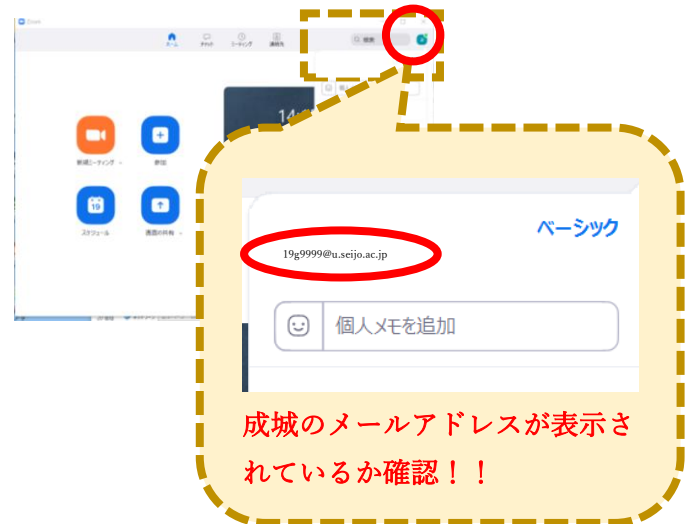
Zoom

ホーム　チャット　ミーティング　連絡先

検索

14

新規ミーティング　参加

19

スケジュール　画面の共有

ベーシック

19g9999@u.seijo.ac.jp

個人メモを追加

成城のメールアドレスが表示されているか確認！！